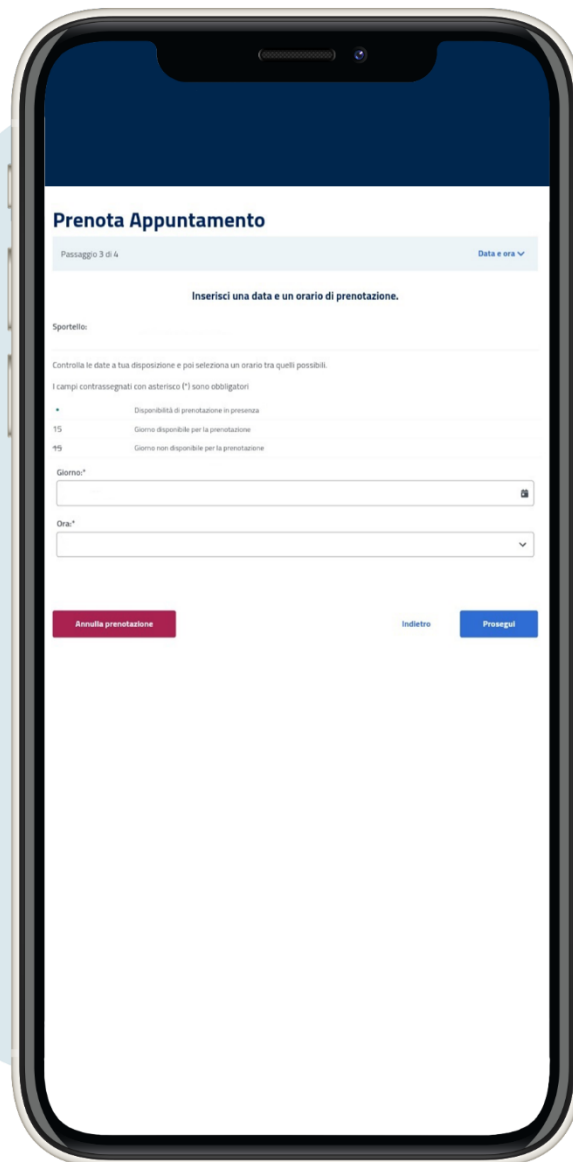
Prenota Appuntamento

Passaggio 3 di 4

Data e ora

Inserisci una data e un orario di prenotazione.

Sportello:

Controlla le date a tua disposizione e poi seleziona un orario tra quelli possibili.

I campi contrassegnati con asterisco (*) sono obbligatori

| | |
|---|---|
| • | Disponibilità di prenotazione in presenza |
| 15 | Giorno disponibile per la prenotazione |
| ~~15~~ | Giorno non disponibile per la prenotazione |

Giorno:*

Ora:*

Annulla prenotazione

Indietro

Prosegui